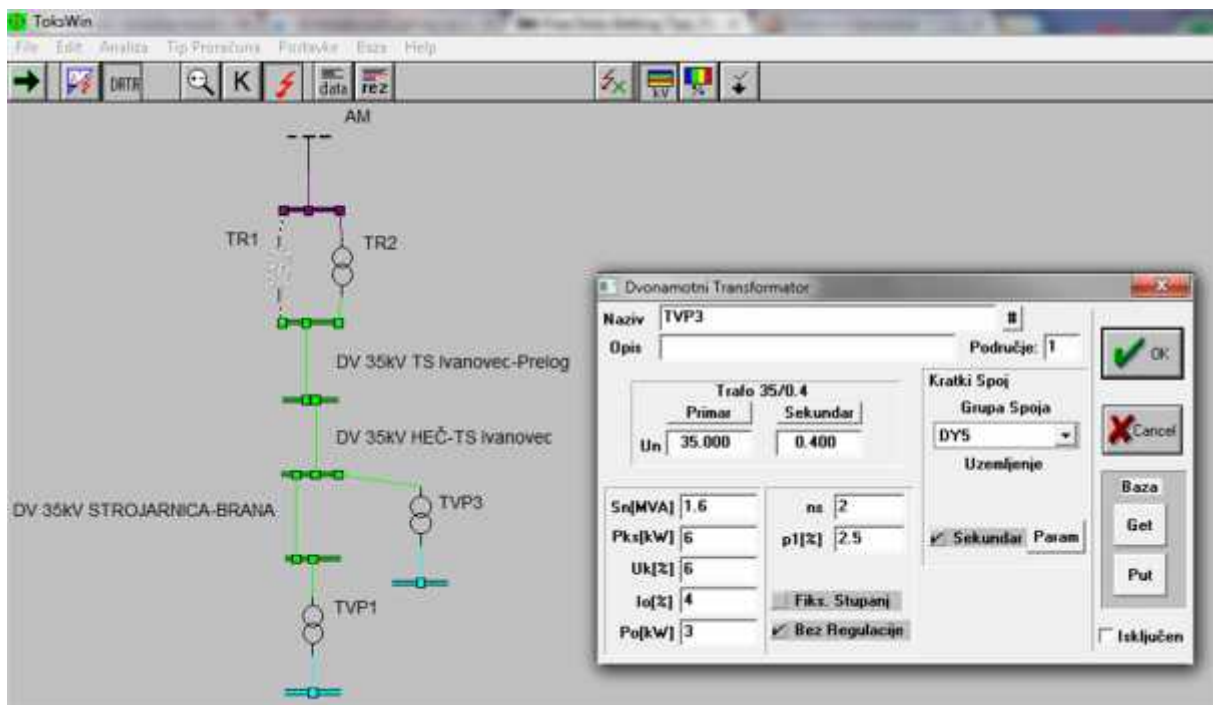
TokoWin
File Edit Analiza Tip Proračuna Postavke Baza Help
DRTR
K
data
rez
kV
AM
TR1
TR2
DV 35kV TS Ivanovec-Prelog
DV 35kV HEČ-TS Ivanovec
DV 35kV STROJARNICA-BRANA
TVP3
TVP1

Dvonamotni Transformator
Naziv TVP3
#
Opis
Područje: 1
OK
Trafo 35/0.4
Primar
Sekundar
Un 35.000
0.400
Kratki Spoj
Grupa Spoja
DY5
Uzemljenje
Cancel
Baza
Get
Put
Sn[MVA] 1.6
Pks[kW] 6
Uk[%] 6
Io[%] 4
Po[kW] 3
ns 2
p1[%] 2.5
Fiks. Stupanj
Bez Regulacije
Sekundar
Param
Isključen